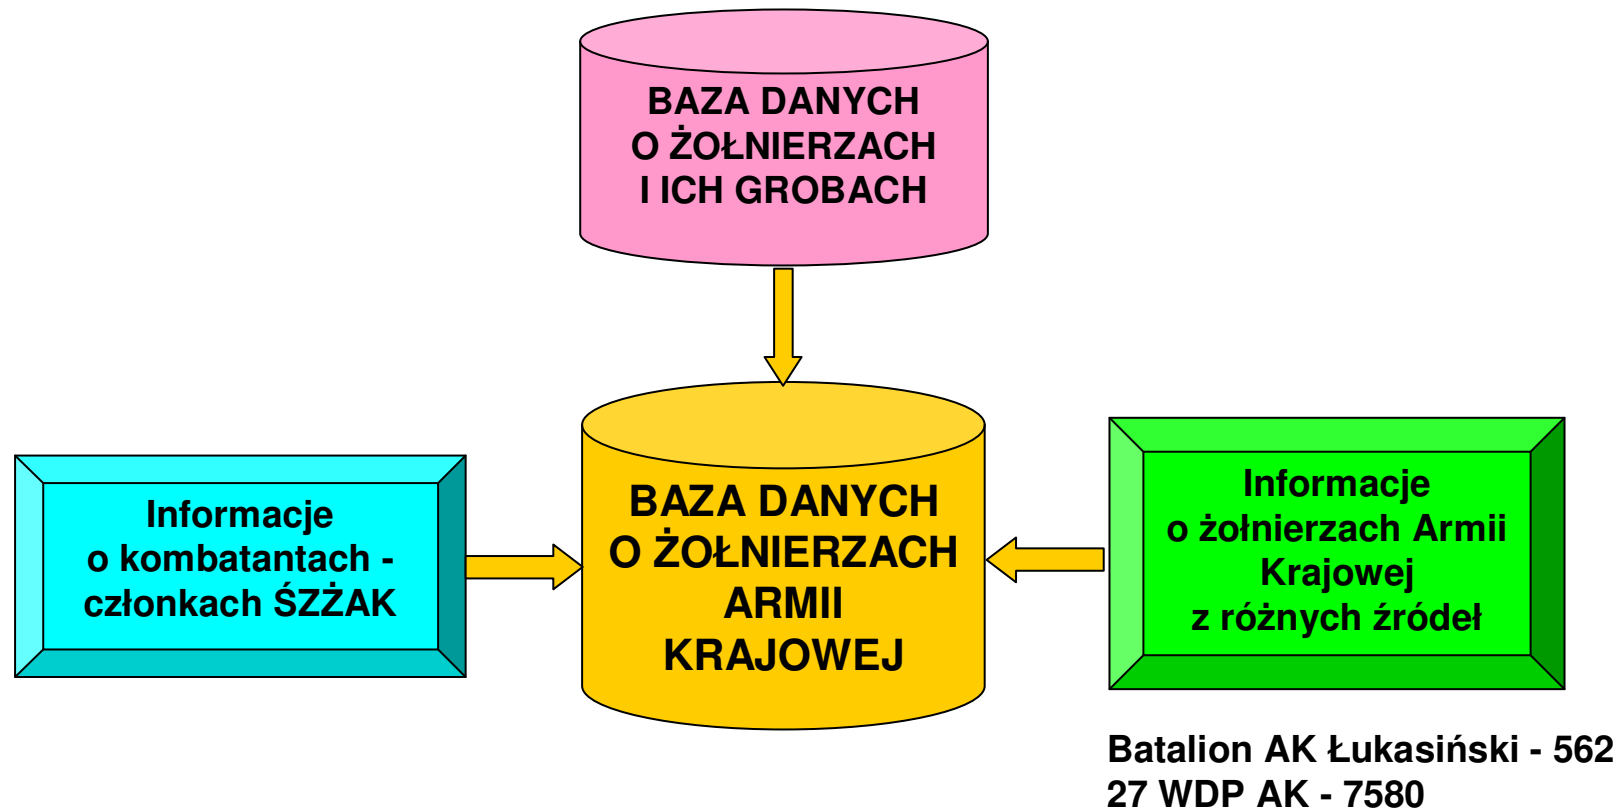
BAZA DANYCH
O ŻOŁNIERZACH
I ICH GROBACH

Informacje
o kombatantach -
członkach ŚZŻAK

BAZA DANYCH
O ŻOŁNIERZACH
ARMII
KRAJOWEJ

Informacje
o żołnierzach Armii
Krajowej
z różnych źródeł

Batalion AK Łukasiński - 562
27 WDP AK - 7580